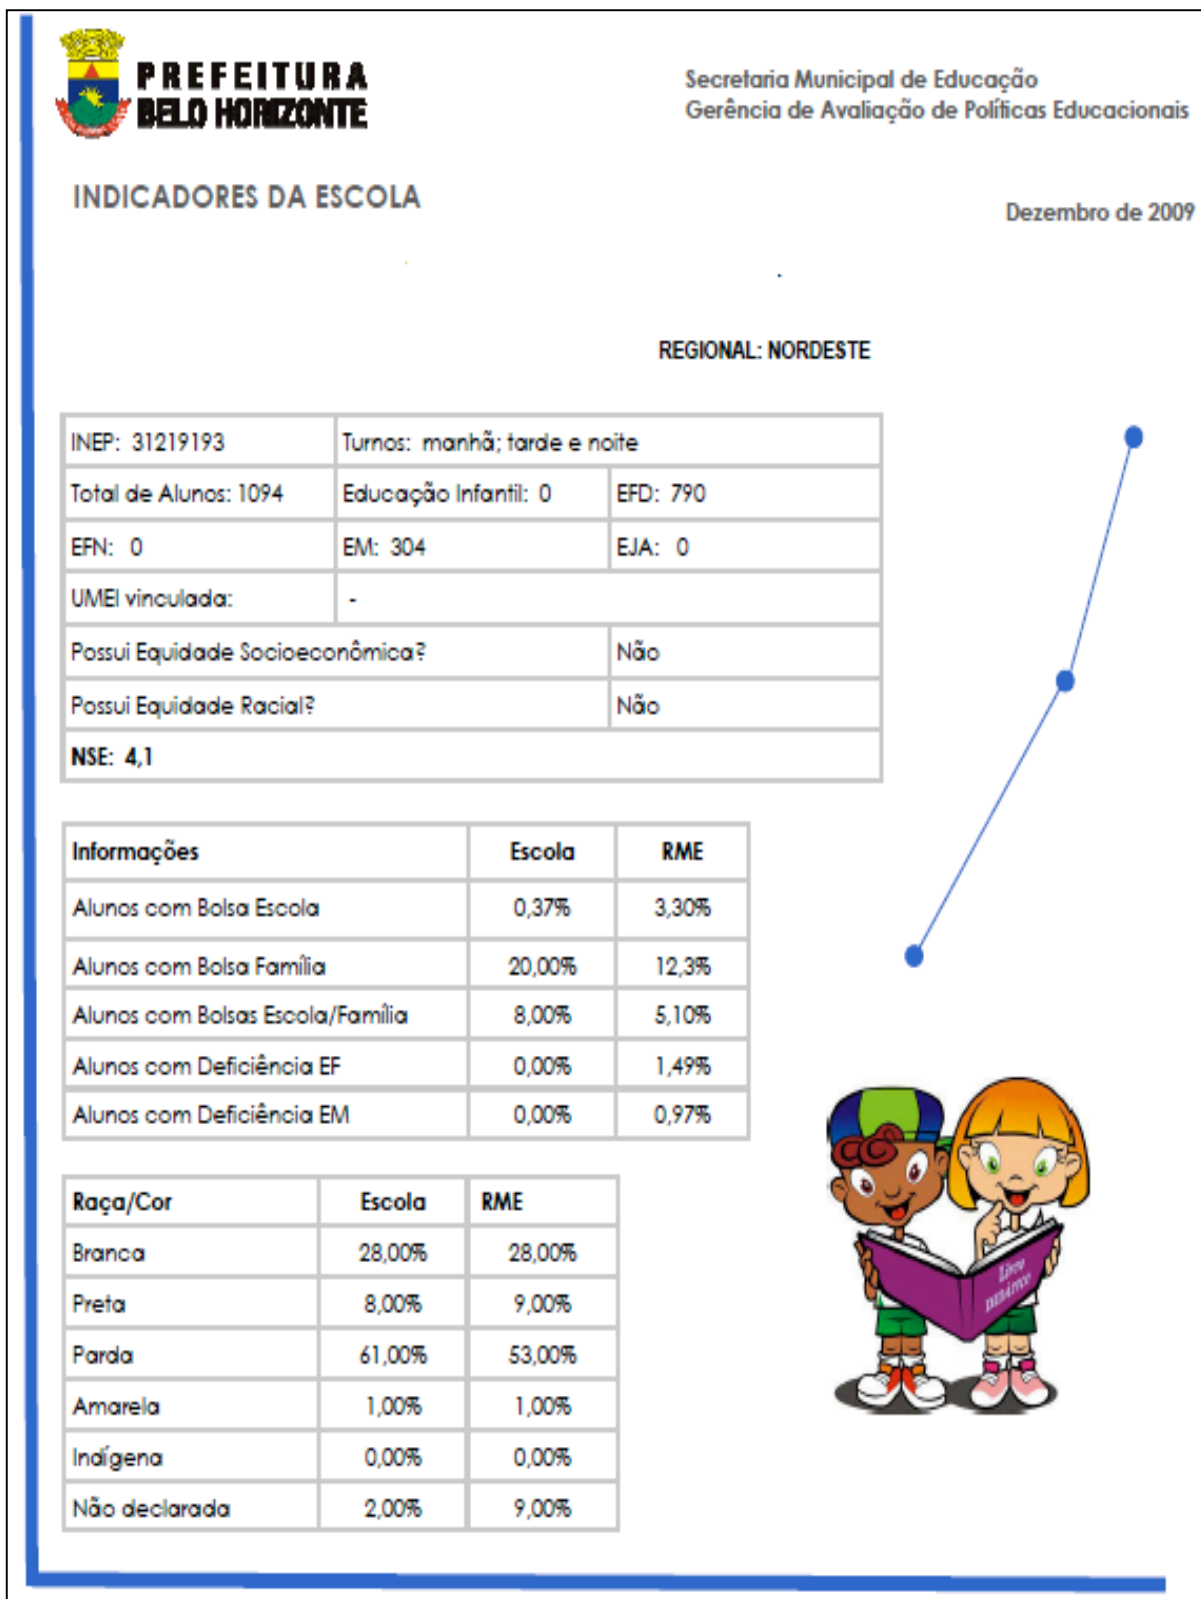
PREFEITURA
BELO HORIZONTE

Secretaria Municipal de Educação
Gerência de Avaliação de Políticas Educacionais

INDICADORES DA ESCOLA

Dezembro de 2009

REGIONAL: NORDESTE

| INEP: 31219193 | Turnos: manhã; tarde e noite | |
|---|---|---|
| Total de Alunos: 1094 | Educação Infantil: 0 | EFD: 790 |
| EFN: 0 | EM: 304 | EJA: 0 |
| UMEI vinculada: | - | |
| Possui Equidade Socioeconômica? | | Não |
| Possui Equidade Racial? | | Não |
| NSE: 4,1 | | |

| Informações | Escola | RME |
|---|---|---|
| Alunos com Bolsa Escola | 0,37% | 3,30% |
| Alunos com Bolsa Família | 20,00% | 12,3% |
| Alunos com Bolsas Escola/Família | 8,00% | 5,10% |
| Alunos com Deficiência EF | 0,00% | 1,49% |
| Alunos com Deficiência EM | 0,00% | 0,97% |

| Raça/Cor | Escola | RME |
|---|---|---|
| Branca | 28,00% | 28,00% |
| Preta | 8,00% | 9,00% |
| Parda | 61,00% | 53,00% |
| Amarela | 1,00% | 1,00% |
| Indígena | 0,00% | 0,00% |
| Não declarada | 2,00% | 9,00% |

Livro Didático